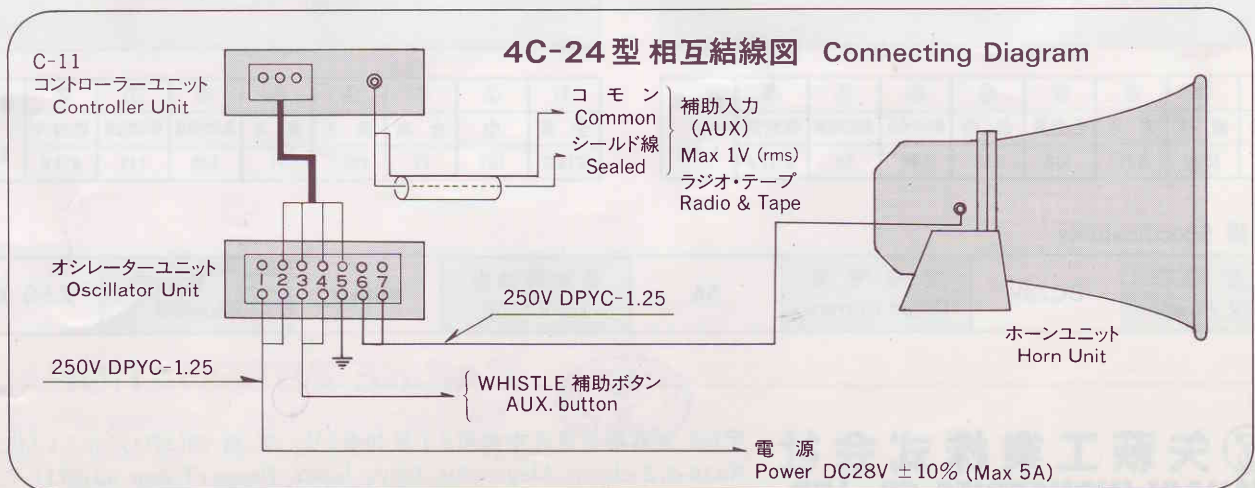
4C-24型 相互結線図 Connecting Diagram

C-11
コントローラーユニット
Controller Unit

コ モ ン
Common
シールド線
Sealed

補助入力
(AUX)
Max 1V (rms)
ラジオ・テープ
Radio & Tape

オシレーターユニット
Oscillator Unit

1 2 3 4 5 6 7

250V DPYC-1.25

ホーンユニット
Horn Unit

250V DPYC-1.25

WHISTLE 補助ボタン
AUX. button

電 源
Power DC28V ±10% (Max 5A)